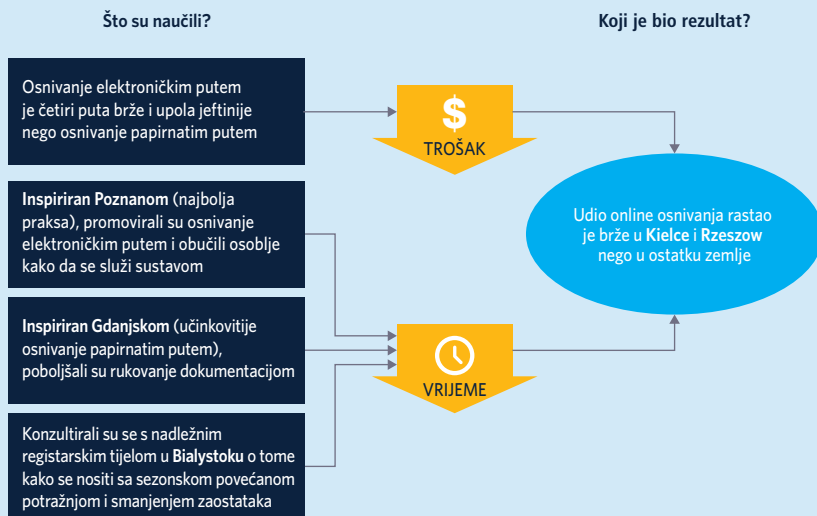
Što su naučili?

Koji je bio rezultat?

Osnivanje elektroničkim putem je četiri puta brže i upola jeftinije nego osnivanje papirnatim putem

$

TROŠAK

Inspiriran Poznanom (najbolja praksa), promovirali su osnivanje elektroničkim putem i obučili osoblje kako da se služi sustavom

Inspiriran Gdanjskom (učinkovitije osnivanje papirnatim putem), poboljšali su rukovanje dokumentacijom

VRIJEME

Konzultirali su se s nadležnim registarskim tijelom u Bialystoku o tome kako se nositi sa sezonskom povećanom potražnjom i smanjenjem zaostataka

Udio online osnivanja rastao je brže u Kielce i Rzeszow nego u ostatku zemlje